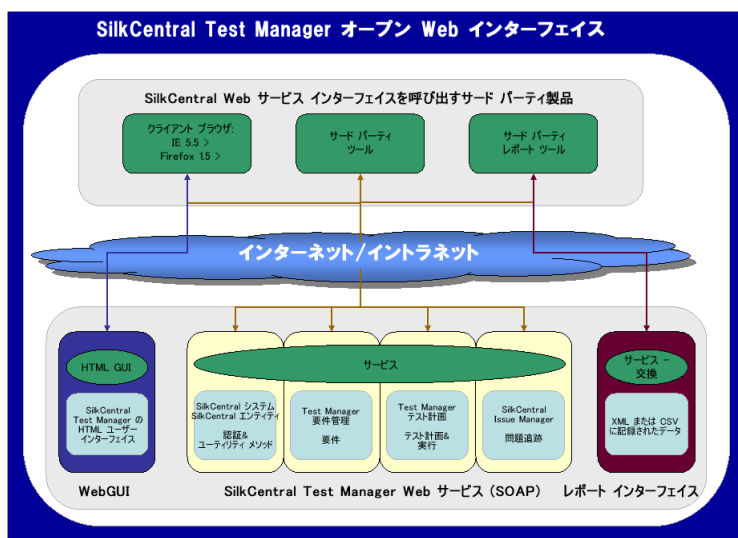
SilkCentral Test Manager オープン Web インターフェイス

SilkCentral Web サービス インターフェイスを呼び出すサード パーティ製品

クライアント ブラウザ: IE 5.5 > Firefox 1.5 >

サード パーティ ツール

サード パーティ レポート ツール

インターネット/イントラネット

HTML GUI

SilkCentral Test Manager の HTML ユーザー インターフェイス

サービス

SilkCentral システム SilkCentral エンティティ

認証& ユーティリティ メソッド

Test Manager 要件管理

要件

Test Manager テスト計画

テスト計画& 実行

SilkCentral Issue Manager

問題追跡

サービス – 交換

XML または CSV に記録されたデータ

WebGUI

SilkCentral Test Manager Web サービス (SOAP)

レポート インターフェイス